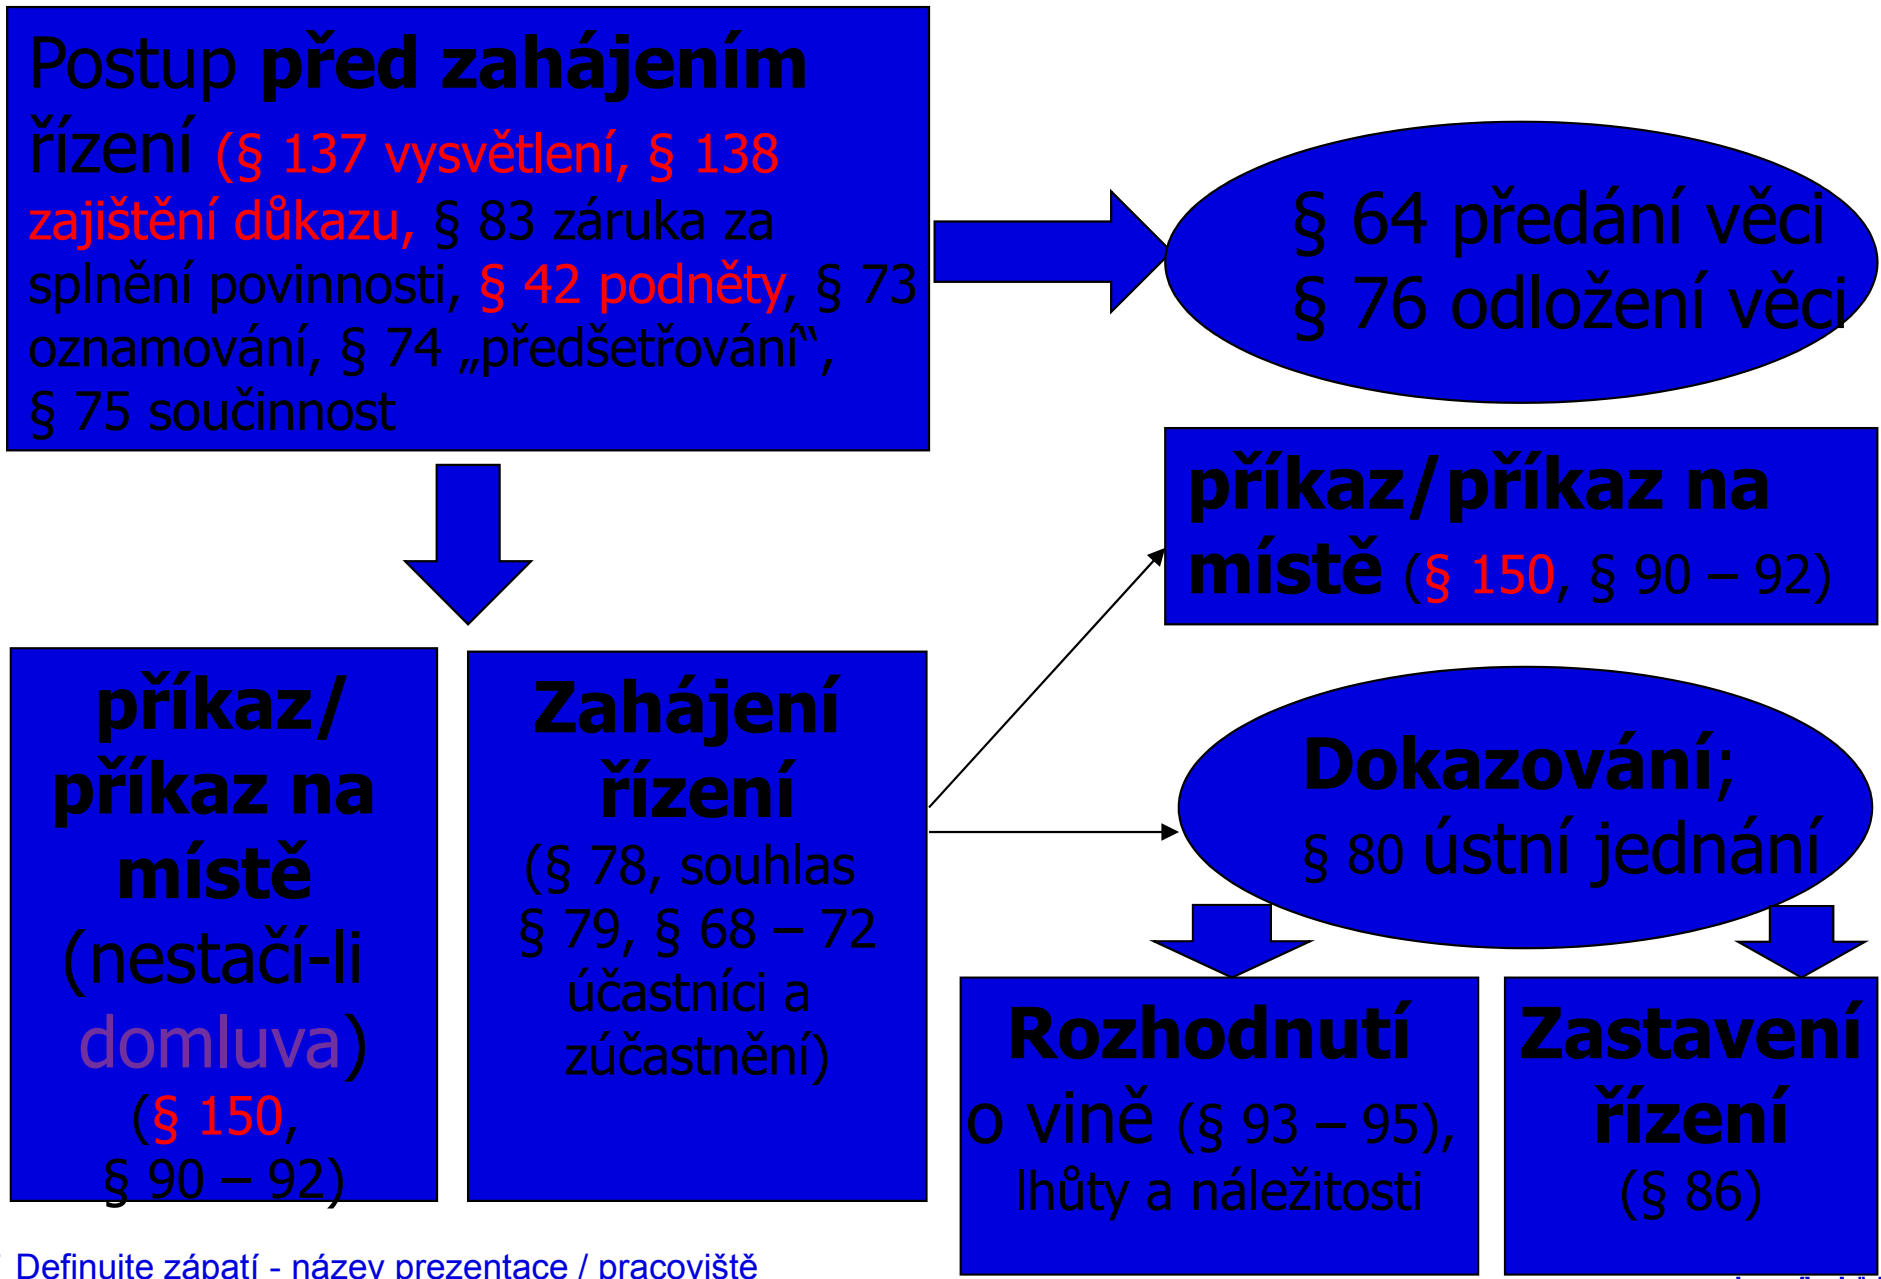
Postup **před zahájením** řízení (§ 137 vysvětlení, § 138 zajištění důkazu, § 83 záruka za splnění povinnosti, § 42 podněty, § 73 oznamování, § 74 „předšetřování“, § 75 součinnost

§ 64 předání věci
§ 76 odložení věci

**příkaz/příkaz na místě** (§ 150, § 90 – 92)

**příkaz/ příkaz na místě** (nestačí-li domluva) (§ 150, § 90 – 92)

**Zahájení řízení** (§ 78, souhlas § 79, § 68 – 72 účastníci a zúčastnění)

**Dokazování;** § 80 ústní jednání

**Rozhodnutí** o vině (§ 93 – 95), lhůty a náležitosti

**Zastavení řízení** (§ 86)

Definujte zápatí - název prezentace / pracoviště